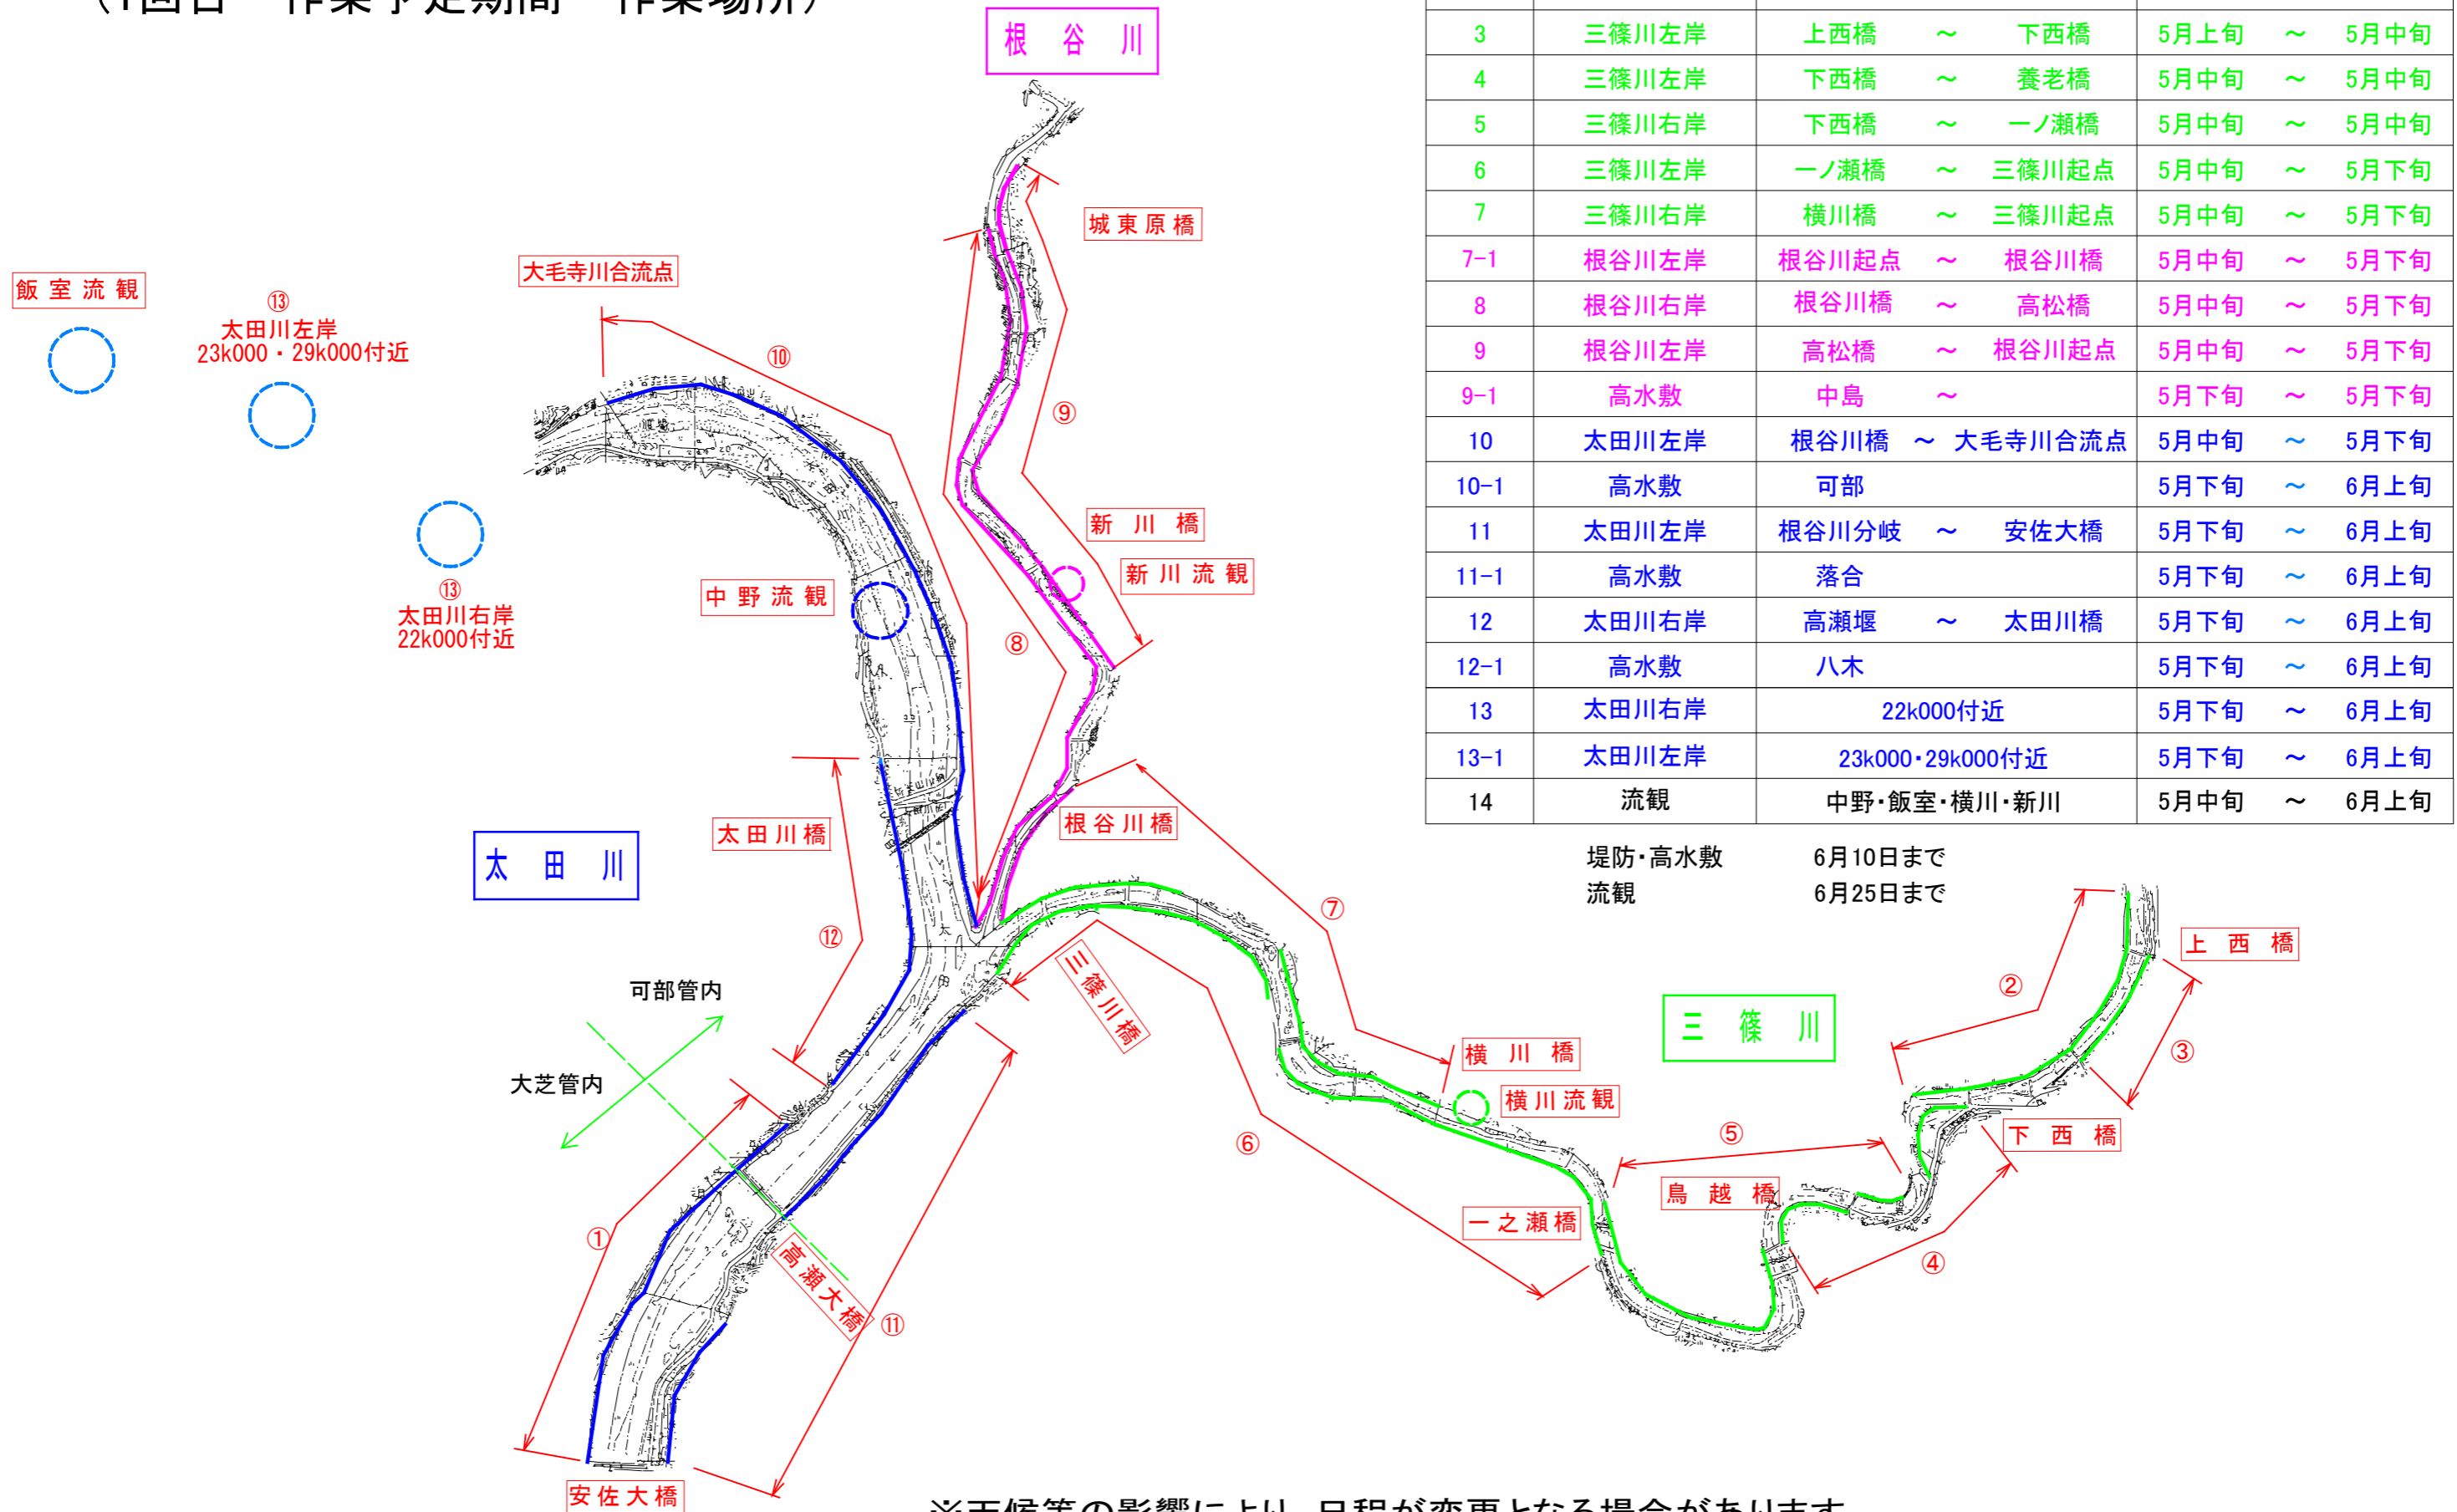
| 3 | 三篠川左岸 | 上西橋 ～ 下西橋 | 5月上旬 ～ 5月中旬 |
|---|---|---|---|
| 4 | 三篠川左岸 | 下西橋 ～ 養老橋 | 5月中旬 ～ 5月中旬 |
| 5 | 三篠川右岸 | 下西橋 ～ 一ノ瀬橋 | 5月中旬 ～ 5月中旬 |
| 6 | 三篠川左岸 | 一ノ瀬橋 ～ 三篠川起点 | 5月中旬 ～ 5月下旬 |
| 7 | 三篠川右岸 | 横川橋 ～ 三篠川起点 | 5月中旬 ～ 5月下旬 |
| 7-1 | 根谷川左岸 | 根谷川起点 ～ 根谷川橋 | 5月中旬 ～ 5月下旬 |
| 8 | 根谷川右岸 | 根谷川橋 ～ 高松橋 | 5月中旬 ～ 5月下旬 |
| 9 | 根谷川左岸 | 高松橋 ～ 根谷川起点 | 5月中旬 ～ 5月下旬 |
| 9-1 | 高水敷 | 中島 ～ | 5月下旬 ～ 5月下旬 |
| 10 | 太田川左岸 | 根谷川橋 ～ 大毛寺川合流点 | 5月中旬 ～ 5月下旬 |
| 10-1 | 高水敷 | 可部 | 5月下旬 ～ 6月上旬 |
| 11 | 太田川左岸 | 根谷川分岐 ～ 安佐大橋 | 5月下旬 ～ 6月上旬 |
| 11-1 | 高水敷 | 落合 | 5月下旬 ～ 6月上旬 |
| 12 | 太田川右岸 | 高瀬堰 ～ 太田川橋 | 5月下旬 ～ 6月上旬 |
| 12-1 | 高水敷 | 八木 | 5月下旬 ～ 6月上旬 |
| 13 | 太田川右岸 | 22k000付近 | 5月下旬 ～ 6月上旬 |
| 13-1 | 太田川左岸 | 23k000・29k000付近 | 5月下旬 ～ 6月上旬 |
| 14 | 流観 | 中野・飯室・横川・新川 | 5月中旬 ～ 6月上旬 |

堤防・高水敷 6月10日まで
流観 6月25日まで

根 谷 川
城東原橋
大毛寺川合流点
飯室流観
⑬ 太田川左岸 23k000・29k000付近
⑩
⑨
新 川 橋
新川流観
中野流観
⑬ 太田川右岸 22k000付近
⑧
太田川橋
根谷川橋
太 田 川
⑫
⑦
三篠川橋
可部管内
大芝管内
横 川 橋
横川流観
三 篠 川
②
上 西 橋
③
⑤
下 西 橋
⑥
鳥 越 橋
一之瀬橋
①
高瀬大橋
⑪
④
安佐大橋